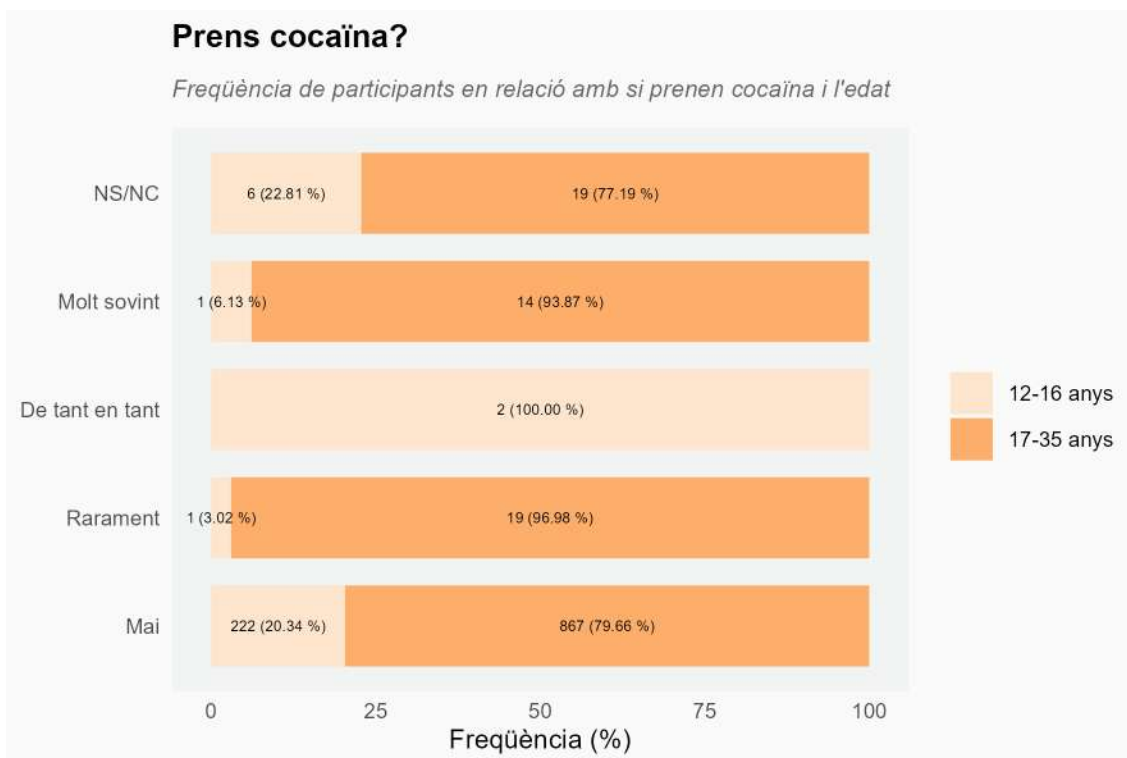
Prens cocaïna?

Freqüència de participants en relació amb si prenen cocaïna i l'edat

NS/NC
6 (22.81 %)
19 (77.19 %)

Molt sovint
1 (6.13 %)
14 (93.87 %)

De tant en tant
2 (100.00 %)

Rarament
1 (3.02 %)
19 (96.98 %)

Mai
222 (20.34 %)
867 (79.66 %)

0
25
50
75
100

Freqüència (%)

12-16 anys
17-35 anys